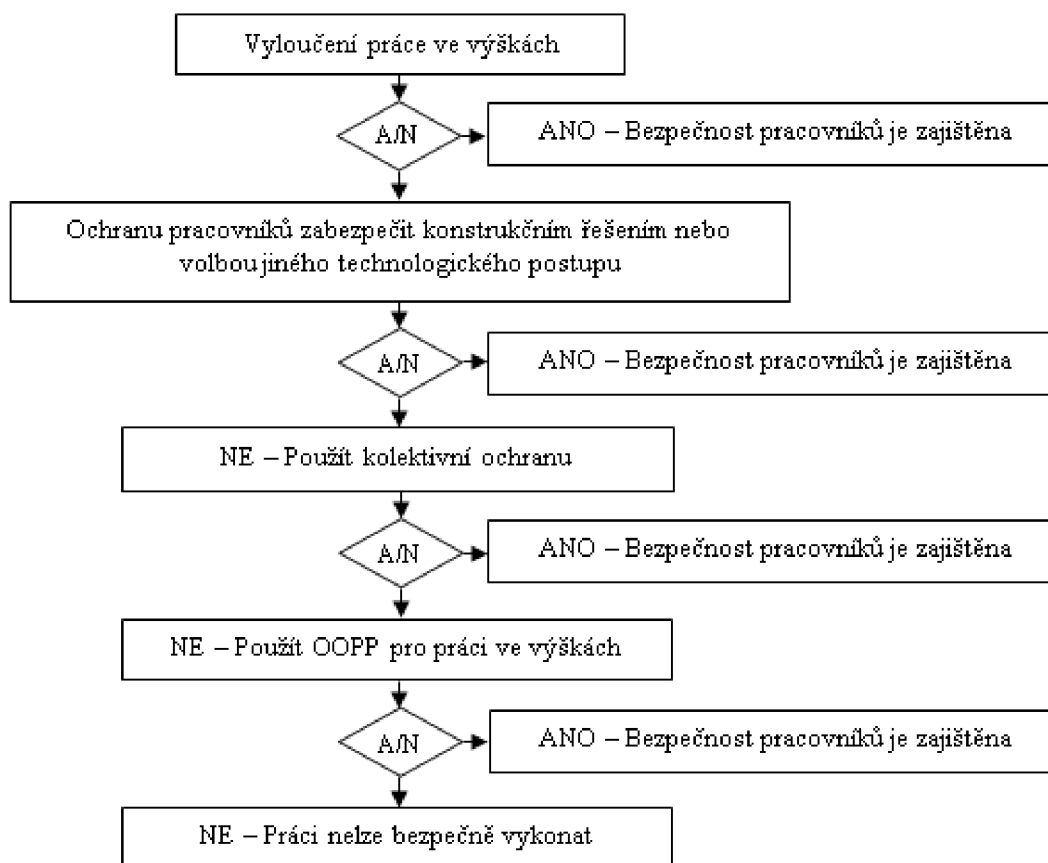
Vyloučení práce ve výškách

A/N

ANO – Bezpečnost pracovníků je zajištěna

Ochranu pracovníků zabezpečit konstrukčním řešením nebo volbou jiného technologického postupu

A/N

ANO – Bezpečnost pracovníků je zajištěna

NE – Použít kolektivní ochranu

A/N

ANO – Bezpečnost pracovníků je zajištěna

NE – Použít OOPP pro práci ve výškách

A/N

ANO – Bezpečnost pracovníků je zajištěna

NE – Práci nelze bezpečně vykonat